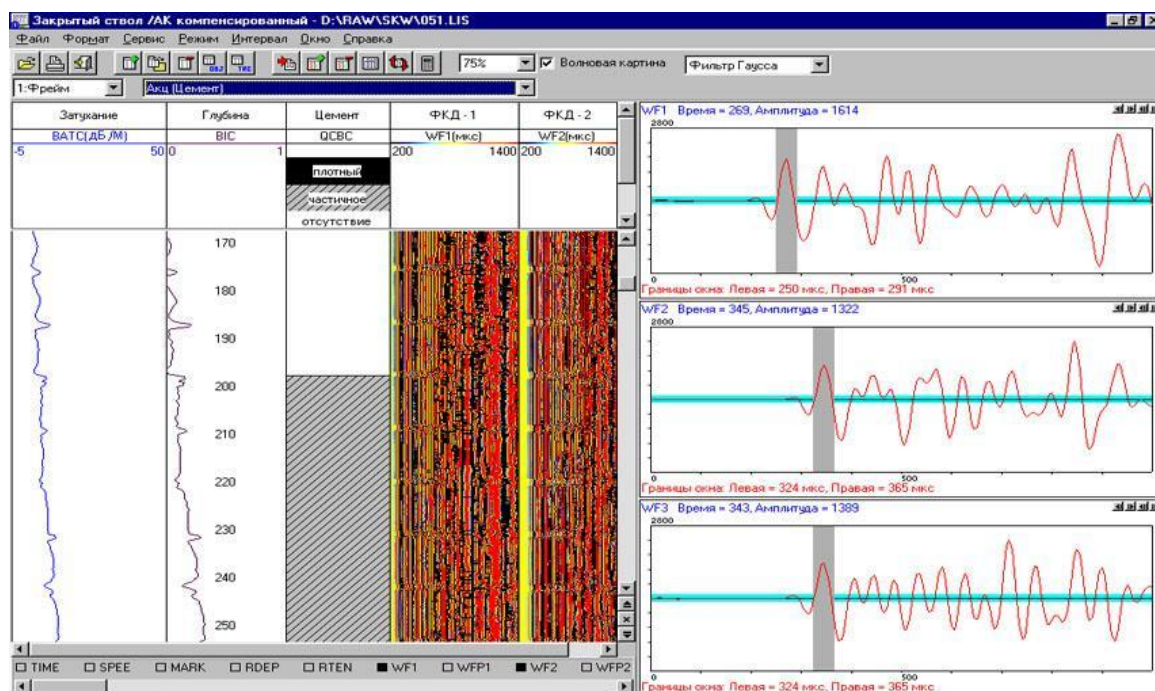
Закрытый ствол /АК компенсированный - D:\RAW\SKW\051.LIS

Файл Формат Сервис Режим Интервал Окно Справка

75% Волновая картина Фильтр Гаусса

1:Фрейм Акц (Цемент)

| Затухание | Глубина | Цемент | ФКД - 1 | ФКД - 2 |
|---|---|---|---|---|
| BATC(ДБ/М) | BIC | QCBC | WF1(мкс) | WF2(мкс) |
| -5 50 | 0 1 | | 200 1400 | 200 1400 |

плотный
частичное
отсутствие

170
180
190
200
210
220
230
240
250

TIME SPEE MARK RDEP RTEN WF1 WFP1 WF2 WFP2

WF1 Время = 269, Амплитуда = 1614
2800
0
500
Границы окна: Левая = 250 мкс, Правая = 291 мкс

WF2 Время = 345, Амплитуда = 1322
2800
0
500
Границы окна: Левая = 324 мкс, Правая = 365 мкс

WF3 Время = 343, Амплитуда = 1389
2800
0
500
Границы окна: Левая = 324 мкс, Правая = 365 мкс